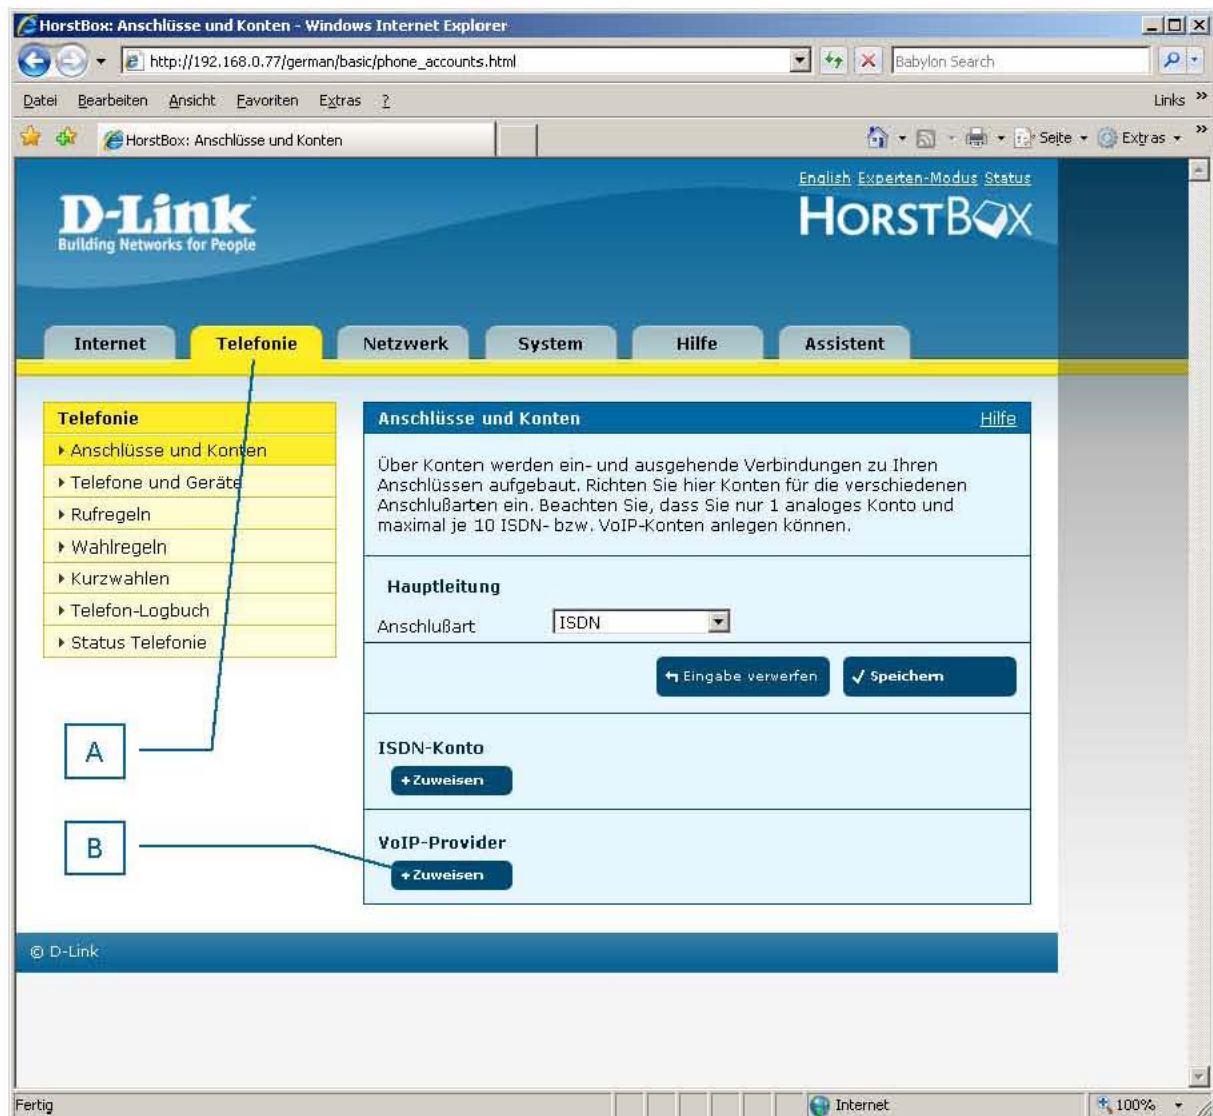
HorstBox: Anschlüsse und Konten - Windows Internet Explorer

http://192.168.0.77/german/basic/phone_accounts.html

Babylon Search

Datei Bearbeiten Ansicht Favoriten Extras ?

Links

HorstBox: Anschlüsse und Konten

Seite Extras

English Experten-Modus Status

D-Link
Building Networks for People

HORSTBOX

Internet Telefonie Netzwerk System Hilfe Assistent

Telefonie
Anschlüsse und Konten
Telefone und Geräte
Rufregeln
Wahlregeln
Kurzwahlen
Telefon-Logbuch
Status Telefonie

Anschlüsse und Konten Hilfe

Über Konten werden ein- und ausgehende Verbindungen zu Ihren Anschlüssen aufgebaut. Richten Sie hier Konten für die verschiedenen Anschlußarten ein. Beachten Sie, dass Sie nur 1 analoges Konto und maximal je 10 ISDN- bzw. VoIP-Konten anlegen können.

Hauptleitung

Anschlußart ISDN

Eingabe verwerfen Speichern

ISDN-Konto

+Zuweisen

VoIP-Provider

+Zuweisen

A

B

© D-Link

Fertig

Internet

100%